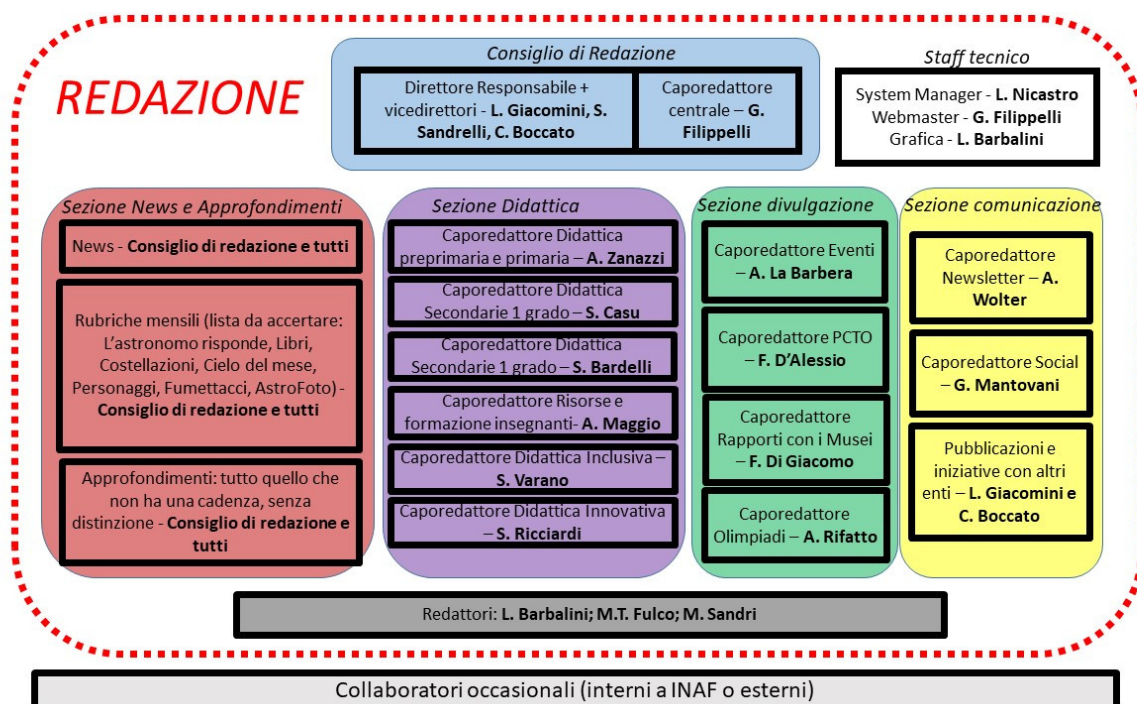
REDAZIONE

Consiglio di Redazione

Direttore Responsabile + vicedirettori - L. Giacomini, S. Sandrelli, C. Boccato

Caporedattore centrale – G. Filippelli

Staff tecnico

System Manager - L. Nicastro
Webmaster - G. Filippelli
Grafica - L. Barbalini

Sezione News e Approfondimenti

News - Consiglio di redazione e tutti

Rubriche mensili (lista da accertare: L'astronomo risponde, Libri, Costellazioni, Cielo del mese, Personaggi, Fumettacci, AstroFoto) - Consiglio di redazione e tutti

Approfondimenti: tutto quello che non ha una cadenza, senza distinzione - Consiglio di redazione e tutti

Sezione Didattica

Caporedattore Didattica preprimaria e primaria – A. Zanazzi

Caporedattore Didattica Secondarie 1 grado – S. Casu

Caporedattore Didattica Secondarie 1 grado – S. Bardelli

Caporedattore Risorse e formazione insegnanti- A. Maggio

Caporedattore Didattica Inclusiva – S. Varano

Caporedattore Didattica Innovativa – S. Ricciardi

Sezione divulgazione

Caporedattore Eventi – A. La Barbera

Caporedattore PCTO – F. D'Alessio

Caporedattore Rapporti con i Musei – F. Di Giacomo

Caporedattore Olimpiadi – A. Rifatto

Sezione comunicazione

Caporedattore Newsletter – A. Wolter

Caporedattore Social – G. Mantovani

Pubblicazioni e iniziative con altri enti – L. Giacomini e C. Boccato

Redattori: L. Barbalini; M.T. Fulco; M. Sandri

Collaboratori occasionali (interni a INAF o esterni)